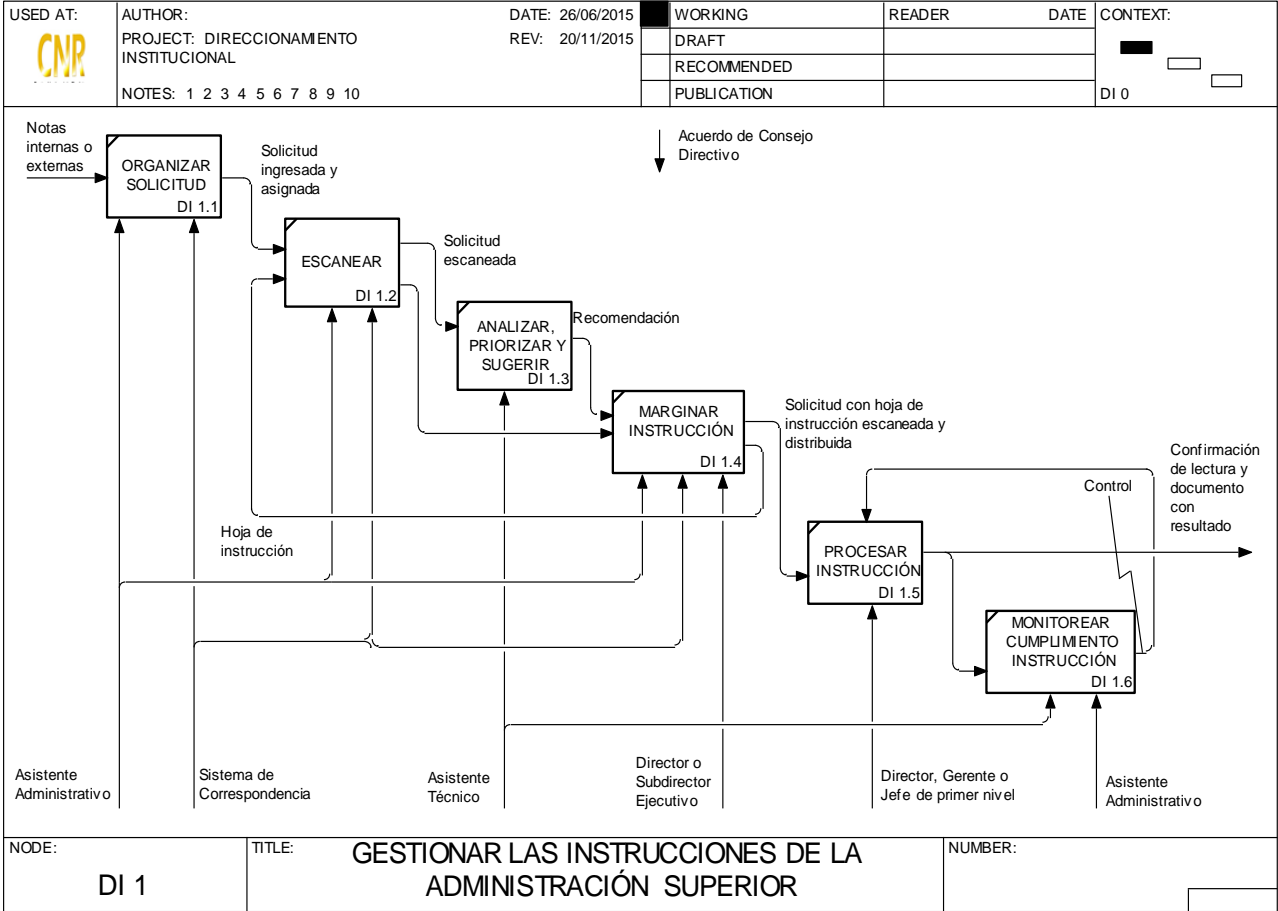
| USED AT: | AUTHOR: PROJECT: DIRECCIONAMIENTO INSTITUCIONAL NOTES: 1 2 3 4 5 6 7 8 9 10 | DATE: 26/06/2015 REV: 20/11/2015 | | WORKING | READER | DATE | CONTEXT: |
|---|---|---|---|---|---|---|---|
| CNR | | | | DRAFT | | | |
| | | | | RECOMMENDED | | | |
| | | | | PUBLICATION | | | DI 0 |

Notas internas o externas

ORGANIZAR SOLICITUD DI 1.1

Solicitud ingresada y asignada

ESCANEAR DI 1.2

Solicitud escaneada

ANALIZAR, PRIORIZAR Y SUGERIR DI 1.3

Recomendación

Acuerdo de Consejo Directivo

MARGINAR INSTRUCCIÓN DI 1.4

Solicitud con hoja de instrucción escaneada y distribuida

Hoja de instrucción

Confirmación de lectura y documento con resultado

Control

PROCESAR INSTRUCCIÓN DI 1.5

MONITOREAR CUMPLIMIENTO INSTRUCCIÓN DI 1.6

Asistente Administrativo

Sistema de Correspondencia

Asistente Técnico

Director o Subdirector Ejecutivo

Director, Gerente o Jefe de primer nivel

Asistente Administrativo

| NODE: DI 1 | TITLE: GESTIONAR LAS INSTRUCCIONES DE LA ADMINISTRACIÓN SUPERIOR | NUMBER: |
|---|---|---|